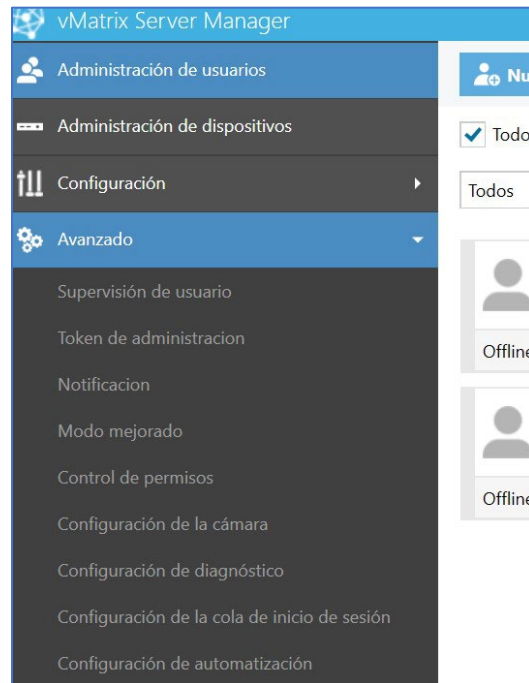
vMatrix Server Manager

Administración de usuarios

Administración de dispositivos

Configuración

Avanzado

Supervisión de usuario

Token de administracion

Notificacion

Modo mejorado

Control de permisos

Configuración de la cámara

Configuración de diagnóstico

Configuración de la cola de inicio de sesión

Configuración de automatización

Nu

Todo

Todos

Offline

Offline